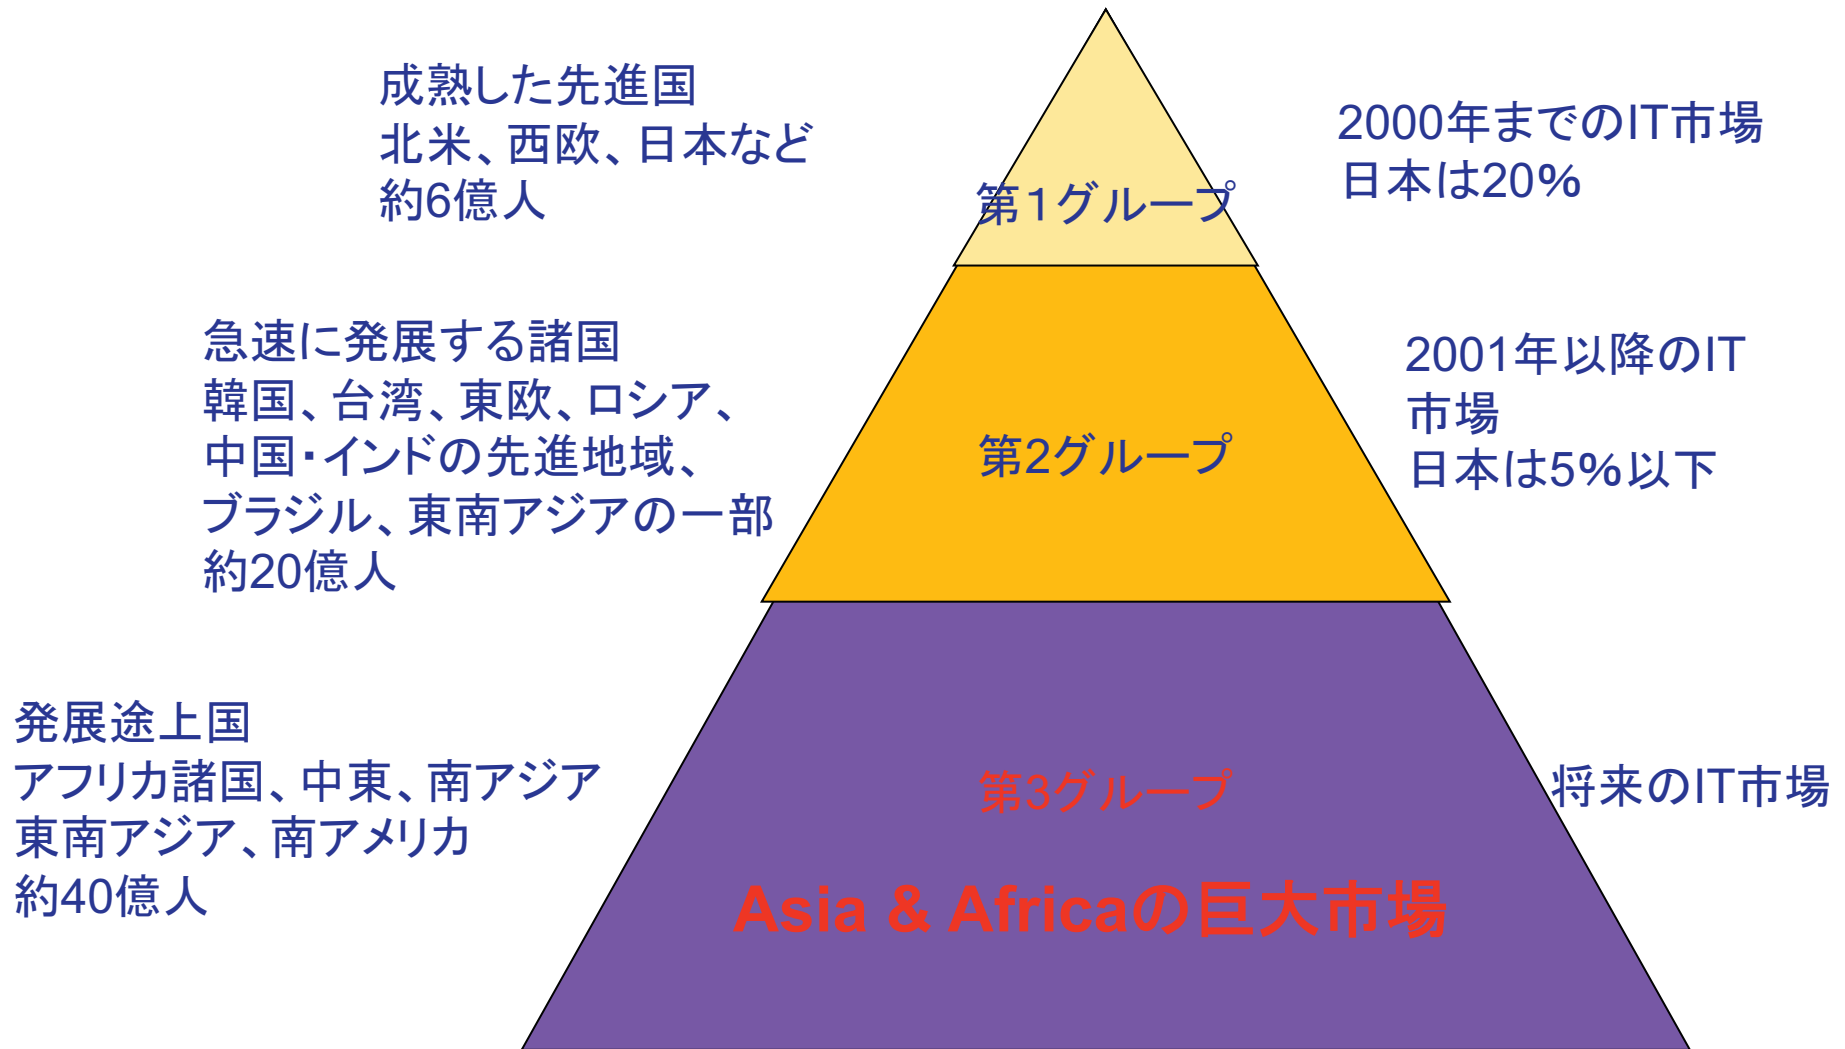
成熟した先進国
北米、西欧、日本など
約6億人

第1グループ

2000年までのIT市場
日本は20%

急速に発展する諸国
韓国、台湾、東欧、ロシア、
中国・インドの先進地域、
ブラジル、東南アジアの一部
約20億人

第2グループ

2001年以降のIT
市場
日本は5%以下

発展途上国
アフリカ諸国、中東、南アジア
東南アジア、南アメリカ
約40億人

第3グループ

将来のIT市場

Asia & Africaの巨大市場